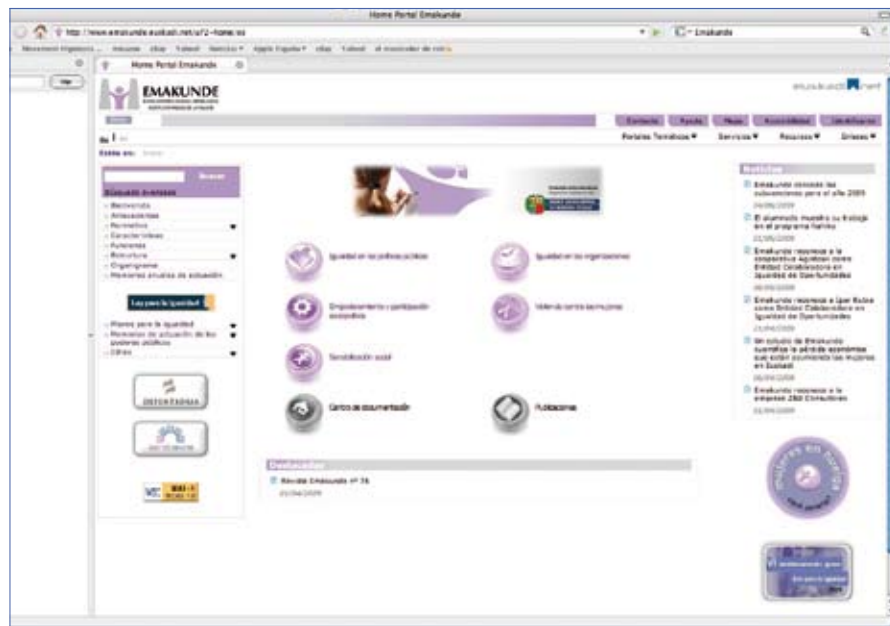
Home Portal Emakunde

http://www.emakunde.euskadi.net/u72-home/es

Emakunde

Home Portal Emakunde

EMAKUNDE

euskadi.net

Contacto Ayuda Mapa Accesibilidad Identificarse

Portales Temáticos ▾ Servicios ▾ Recursos ▾ Enlaces ▾

Está en: Inicio

Buscar

Búsqueda avanzada

Bienvenida
Antecedentes
Normativa
Características
Funciones
Estructura
Organigrama
Memorias anuales de actuación

Ley para la Igualdad

Planes para la igualdad
Memorias de actuación de los poderes públicos
Otras

Igualdad en las políticas públicas

Igualdad en las organizaciones

Empoderamiento y participación sociopolítica

Violencia contra las mujeres

Sensibilización social

Centro de documentación

Publicaciones

Destacados

Revista Emakunde nº 76

Noticias

Emakunde concede las subvenciones para el año 2009

El alumnado muestra su trabajo en el programa Nahiko

Emakunde reconoce a la cooperativa Agiaboat como Entidad Colaboradora en Igualdad de Oportunidades

Emakunde reconoce a Iger Kutxa como Entidad Colaboradora en Igualdad de Oportunidades

Un estudio de Emakunde cuantifica la pérdida económica que están soportando las mujeres en Euskadi

Emakunde reconoce a la empresa ZBO Consultores

mujeres en la historia

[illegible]